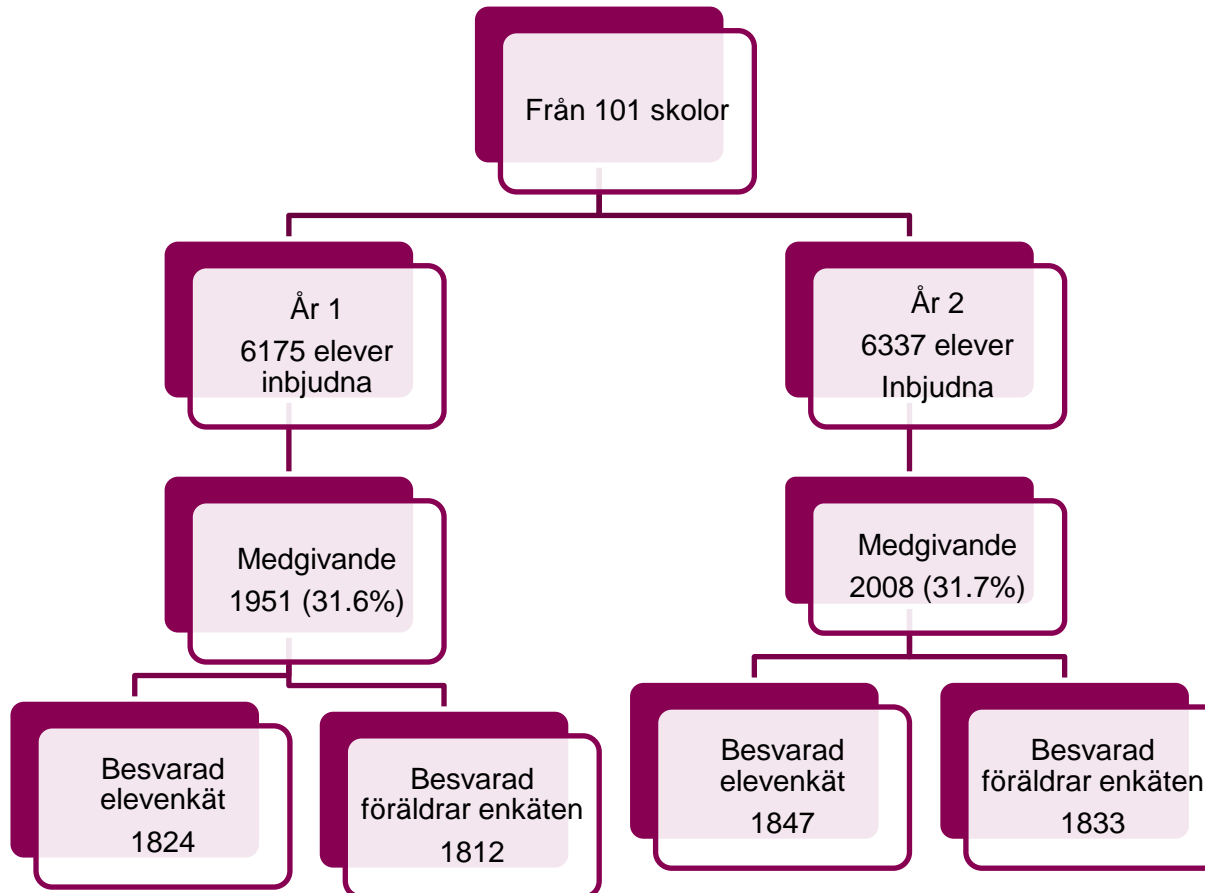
Från 101 skolor

År 1
6175 elever inbjudna

År 2
6337 elever
Inbjudna

Medgivande
1951 (31.6%)

Medgivande
2008 (31.7%)

Besvarad elevenkät
1824

Besvarad föräldrar enkäten
1812

Besvarad elevenkät
1847

Besvarad föräldrar enkäten
1833